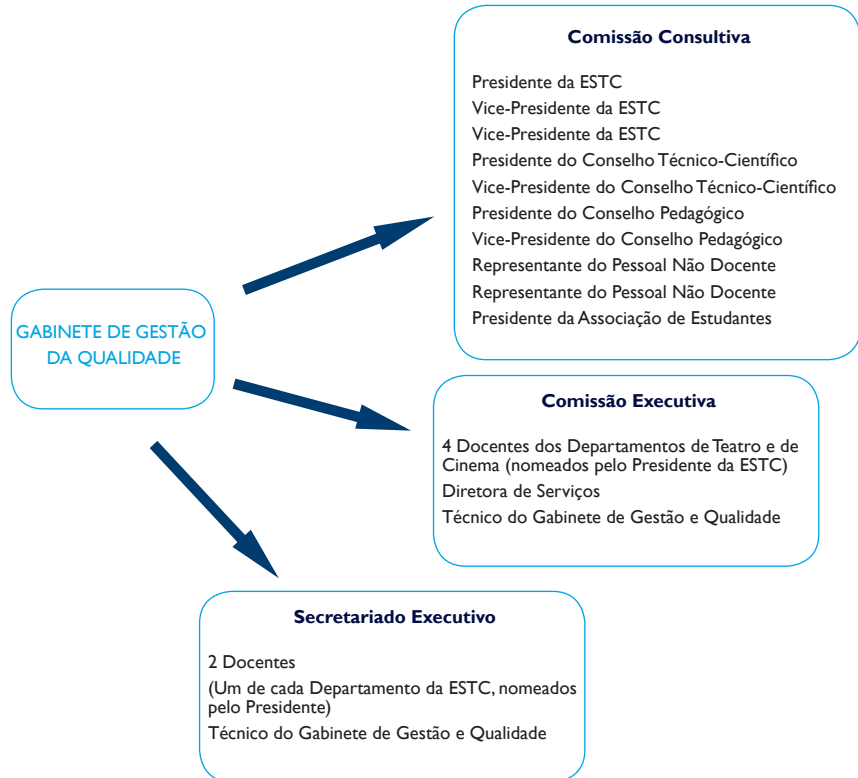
GABINETE DE GESTÃO DA QUALIDADE

Comissão Consultiva

Presidente da ESTC
Vice-Presidente da ESTC
Vice-Presidente da ESTC
Presidente do Conselho Técnico-Científico
Vice-Presidente do Conselho Técnico-Científico
Presidente do Conselho Pedagógico
Vice-Presidente do Conselho Pedagógico
Representante do Pessoal Não Docente
Representante do Pessoal Não Docente
Presidente da Associação de Estudantes

Comissão Executiva

4 Docentes dos Departamentos de Teatro e de Cinema (nomeados pelo Presidente da ESTC)
Diretora de Serviços
Técnico do Gabinete de Gestão e Qualidade

Secretariado Executivo

2 Docentes
(Um de cada Departamento da ESTC, nomeados pelo Presidente)
Técnico do Gabinete de Gestão e Qualidade